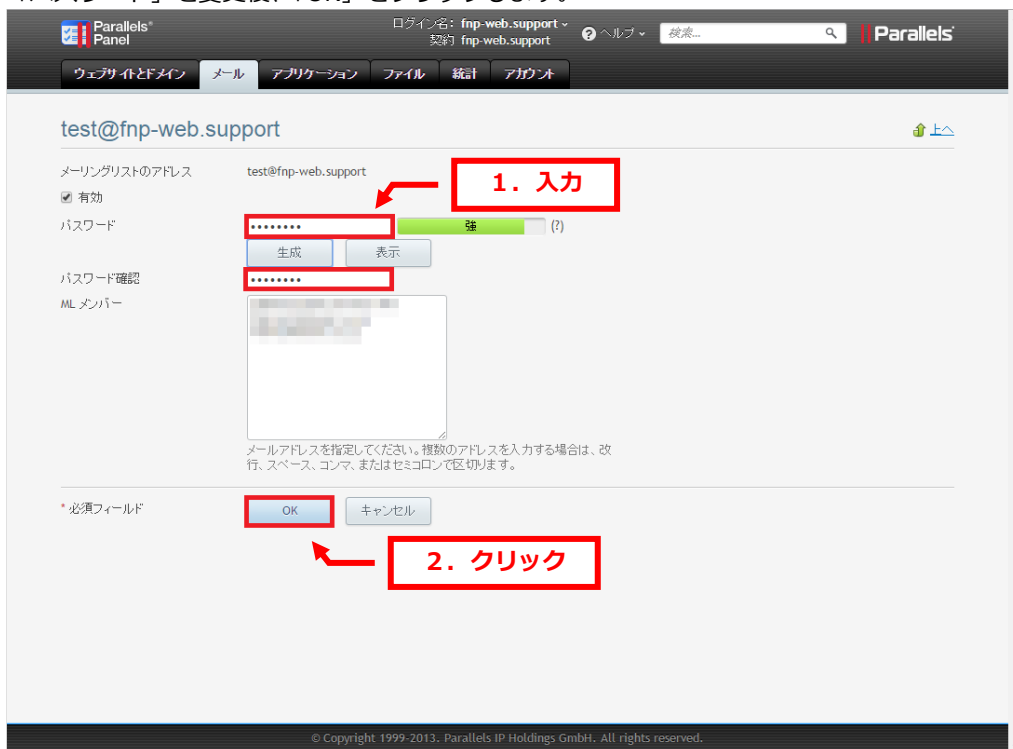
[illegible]

Parallels® Panel

ログイン名: fnp-web.support
契約 fnp-web.support

ヘルプ

検索...

Parallels

ウェブサイトとドメイン | メール | アプリケーション | ファイル | 統計 | アカウント

test@fnp-web.support

上へ

メーリングリストのアドレス test@fnp-web.support

有効

パスワード •••••••• 強 (?)

生成 表示

パスワード確認 ••••••••

ML メンバー

メールアドレスを指定してください。複数のアドレスを入力する場合は、改行、スペース、コンマ、またはセミコロンで区切ります。

* 必須フィールド

OK キャンセル

1. 入力

2. クリック

© Copyright 1999-2013. Parallels IP Holdings GmbH. All rights reserved.